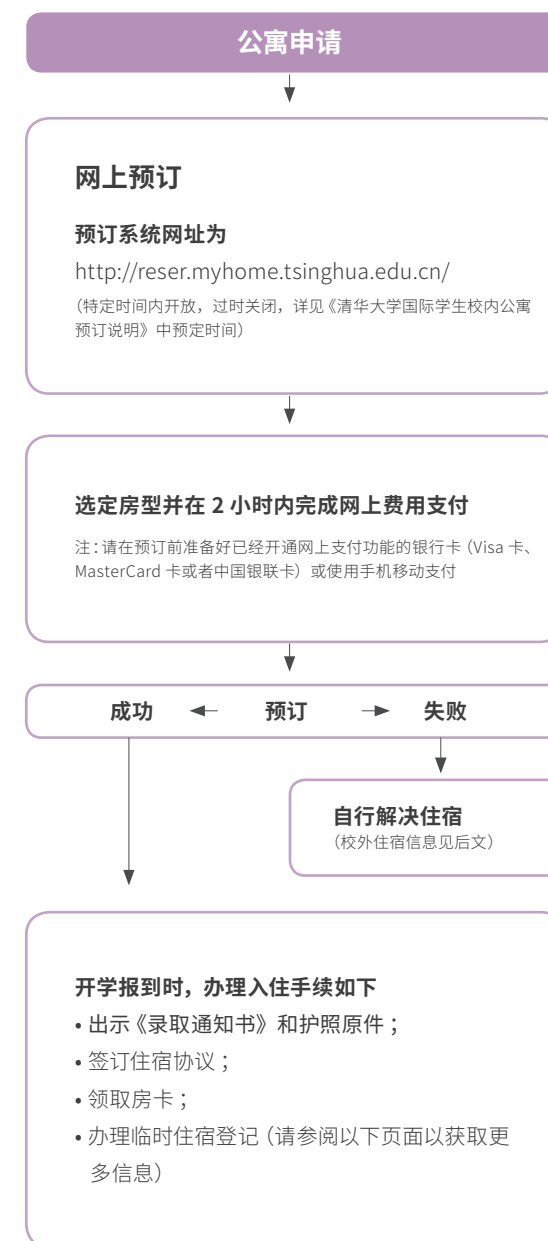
公寓申请

网上预订

预订系统网址为

http://reser.myhome.tsinghua.edu.cn/

（特定时间内开放，过时关闭，详见《清华大学国际学生校内公寓预订说明》中预定时间）

选定房型并在 2 小时内完成网上费用支付

注：请在预订前准备好已经开通网上支付功能的银行卡（Visa 卡、MasterCard 卡或者中国银联卡）或使用手机移动支付

成功 预订 失败

自行解决住宿
（校外住宿信息见后文）

开学报到时，办理入住手续如下

• 出示《录取通知书》和护照原件；
• 签订住宿协议；
• 领取房卡；
• 办理临时住宿登记（请参阅以下页面以获取更多信息）